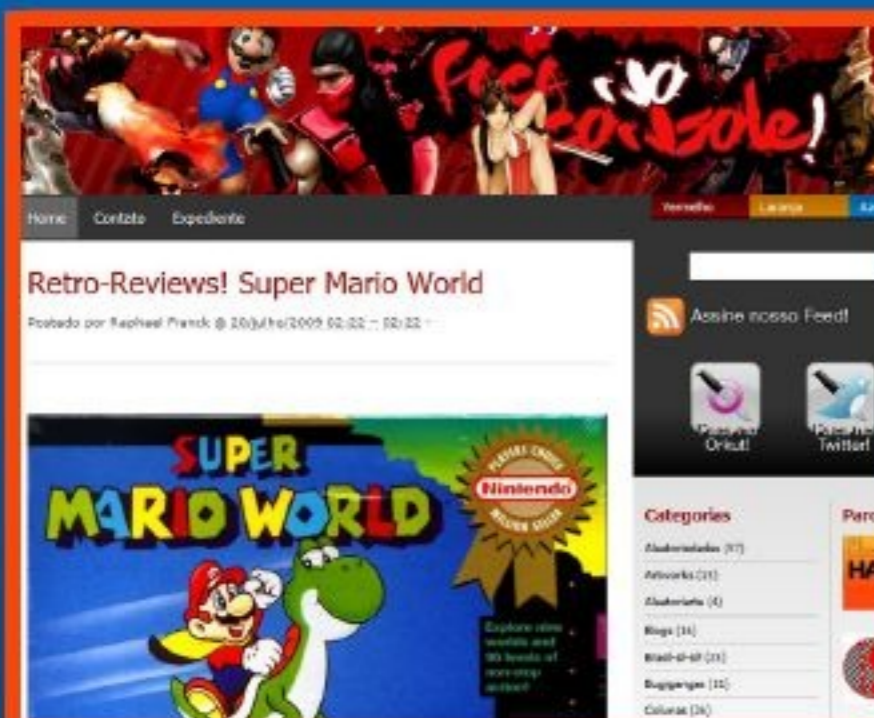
Fica no console!

Home Contato Expediente

Vermelho Laranja

Retro-Reviews! Super Mario World

Postado por Raphael Franck @ 20/julho/2009 02:22 – 02:22 ·

Assine nosso Feed!

Orkut! Twitter!

SUPER MARIO WORLD

PLAYERS CHOICE Nintendo MILLION SELLER

Explore nine worlds and 96 levels of non-stop action!

Categories

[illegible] (97)
Artworks (33)
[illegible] (4)
Blogs (16)
Brasil-il-il! (23)
Bugigangas (11)
Colunas (26)

Parc

HA